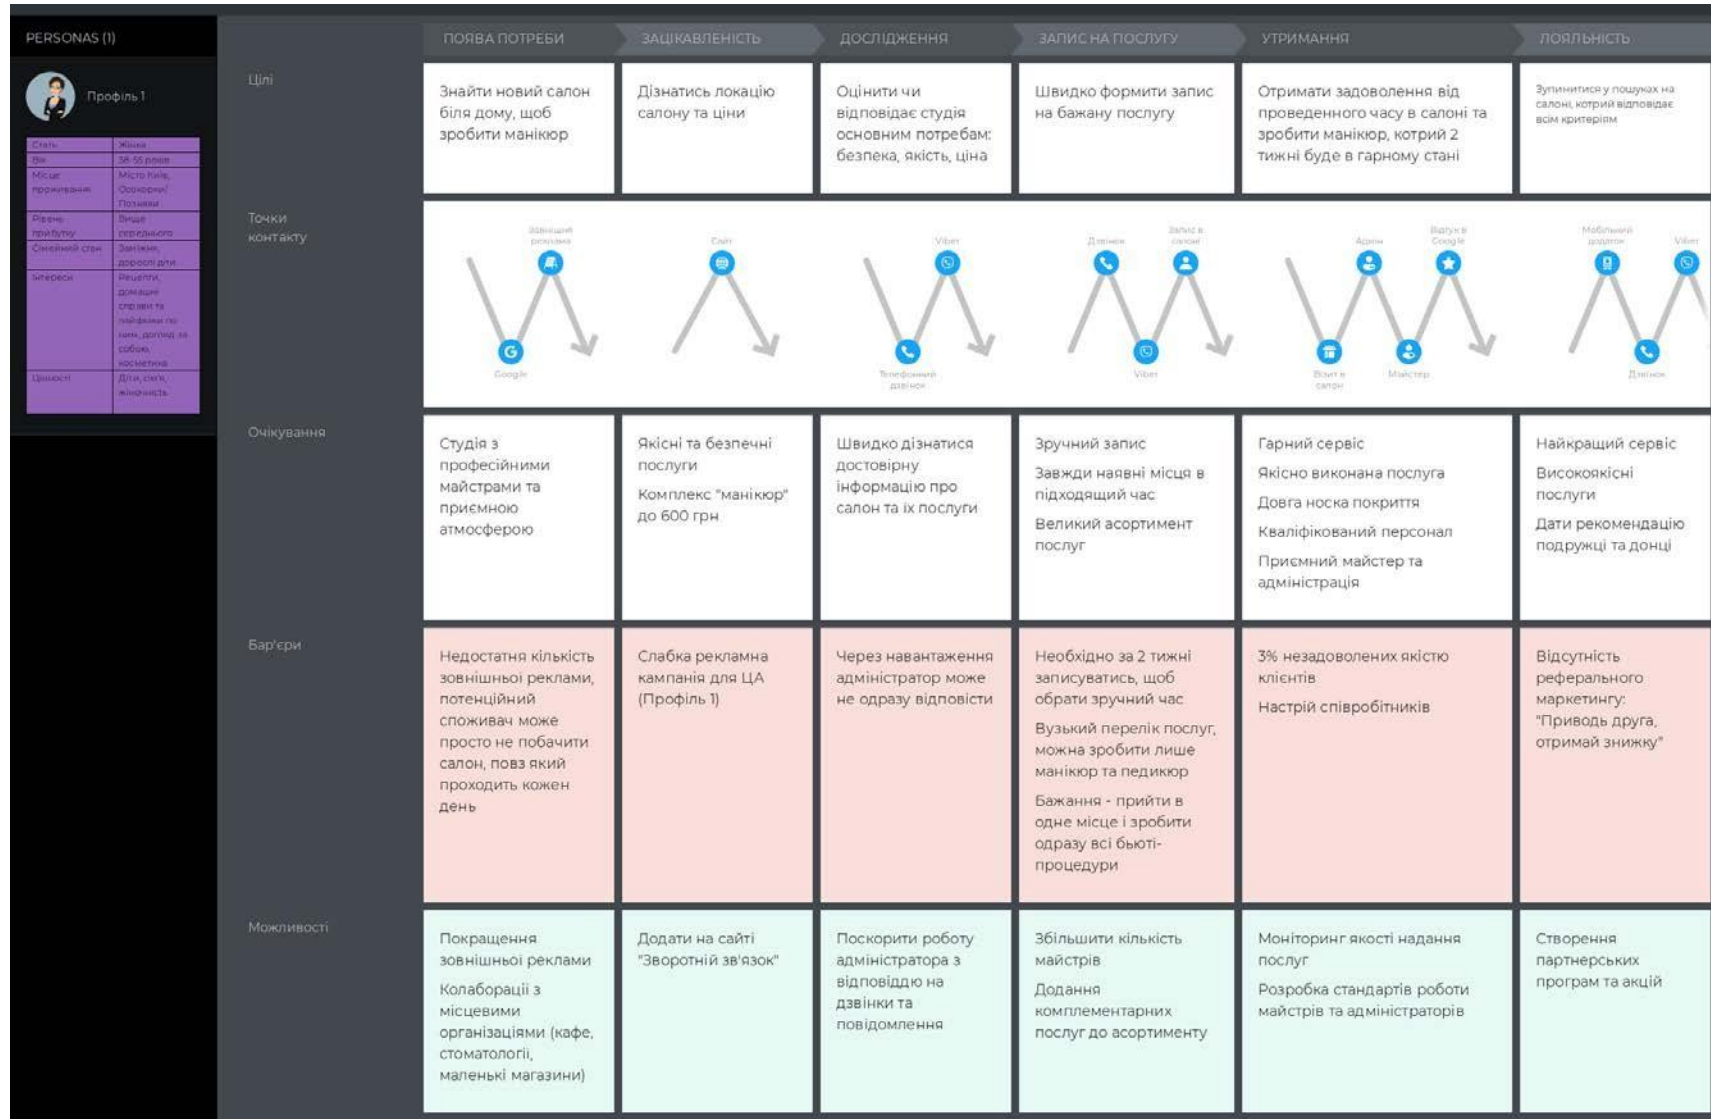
PERSONAS (1)

Профіль 1

| Стать | Жінка |
|---|---|
| Вік | 38-55 років |
| Місце проживання | Місто Київ, Оболоні/ Позняки |
| Рівень прибутку | Вище середнього |
| Сімейний стан | Заміжня, дорослі діти |
| Інтереси | Рецепти, домашні справи та лайфхаки по ним, догляд за собою, косметика |
| Цінності | Діти, сім'я, жіночність |

ПОЯВА ПОТРЕБИ | ЗАЦІКАВЛЕНІСТЬ | ДОСЛІДЖЕННЯ | ЗАПИС НА ПОСЛУГУ | УТРИМАННЯ | ЛОЯЛЬНІСТЬ

Цілі

Знайти новий салон біля дому, щоб зробити манікюр

Дізнатись локацію салону та ціни

Оцінити чи відповідає студія основним потребам: безпека, якість, ціна

Швидко формити запис на бажану послугу

Отримати задоволення від проведенного часу в салоні та зробити манікюр, котрий 2 тижні буде в гарному стані

Зупинитися у пошуках на салоні, котрий відповідає всім критеріям

Точки контакту

Зовнішня реклама
Google
Сайт
Viber
Телефонний дзвінок
Дзвінок
Запис в салоні
Viber
Адмін
Відгук в Google
Візит в салон
Майстер
Мобільний додаток
Viber
Дзвінок

Очікування

Студія з професійними майстрами та приємною атмосферою

Якісні та безпечні послуги
Комплекс "манікюр" до 600 грн

Швидко дізнатися достовірну інформацію про салон та їх послуги

Зручний запис
Завжди наявні місця в підходящий час
Великий асортимент послуг

Гарний сервіс
Якісно виконана послуга
Довга носка покриття
Кваліфікований персонал
Приємний майстер та адміністрація

Найкращий сервіс
Високоякісні послуги
Дати рекомендацію подружці та донці

Бар'єри

Недостатня кількість зовнішньоі реклами, потенційний споживач може просто не побачити салон, повз який проходить кожен день

Слабка рекламна кампанія для ЦА (Профіль 1)

Через навантаження адміністратор може не одразу відповісти

Необхідно за 2 тижні записуватись, щоб обрати зручний час
Вузький перелік послуг, можна зробити лише манікюр та педикюр
Бажання - прийти в одне місце і зробити одразу всі бьюті-процедури

3% незадоволених якістю клієнтів
Настрій співробітників

Відсутність реферального маркетингу: "Приводь друга, отримай знижку"

Можливості

Покращення зовнішньоі реклами
Колаборації з місцевими організаціями (кафе, стоматології, маленькі магазини)

Додати на сайті "Зворотній зв'язок"

Поскорити роботу адміністратора з відповіддю на дзвінки та повідомлення

Збільшити кількість майстрів
Додання комплементарних послуг до асортименту

Моніторинг якості надання послуг
Розробка стандартів роботи майстрів та адміністраторів

Створення партнерських програм та акцій